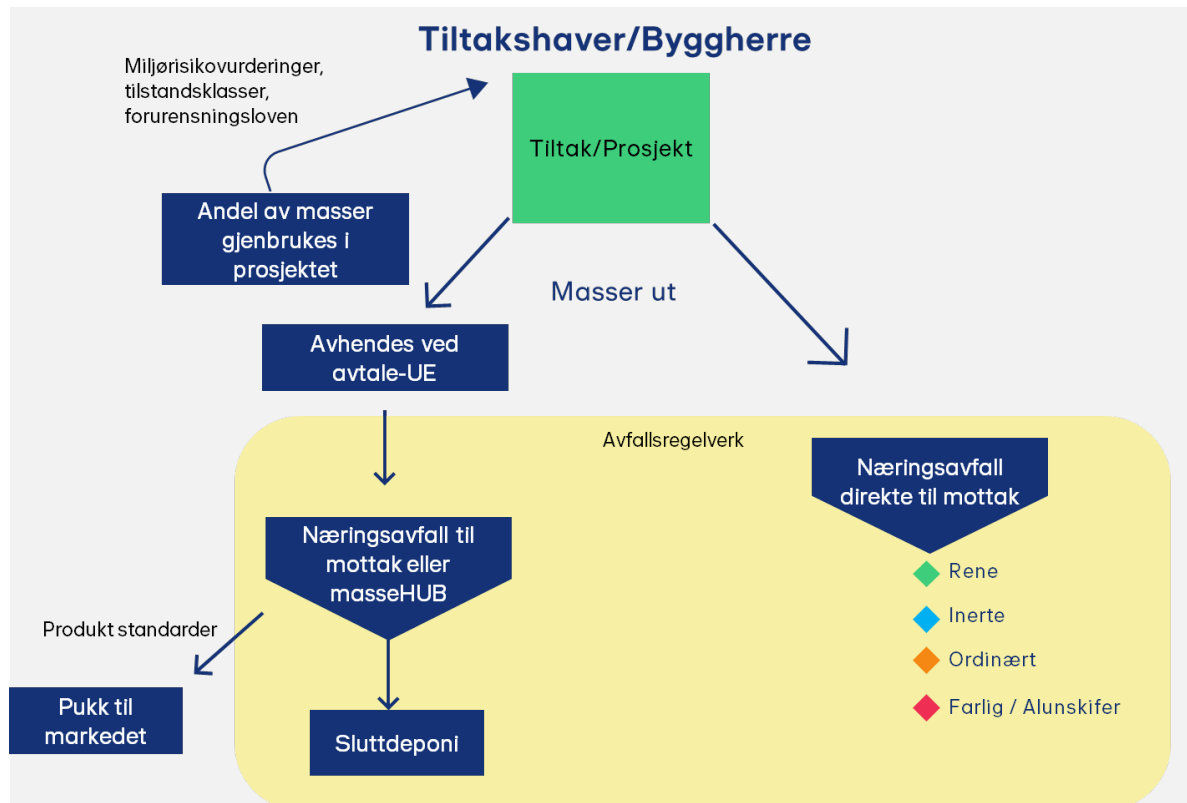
Tiltakshaver/Byggherre

Miljørisikovurderinger, tilstandsklasser, forurensningsloven

Tiltak/Prosjekt

Andel av masser gjenbrukes i prosjektet

Masser ut

Avhendes ved avtale-UE

Avfallsregelverk

Næringsavfall direkte til mottak

Rene

Inerte

Ordinært

Farlig / Alunskifer

Næringsavfall til mottak eller masseHUB

Produkt standarder

Pukk til markedet

Sluttdeponi